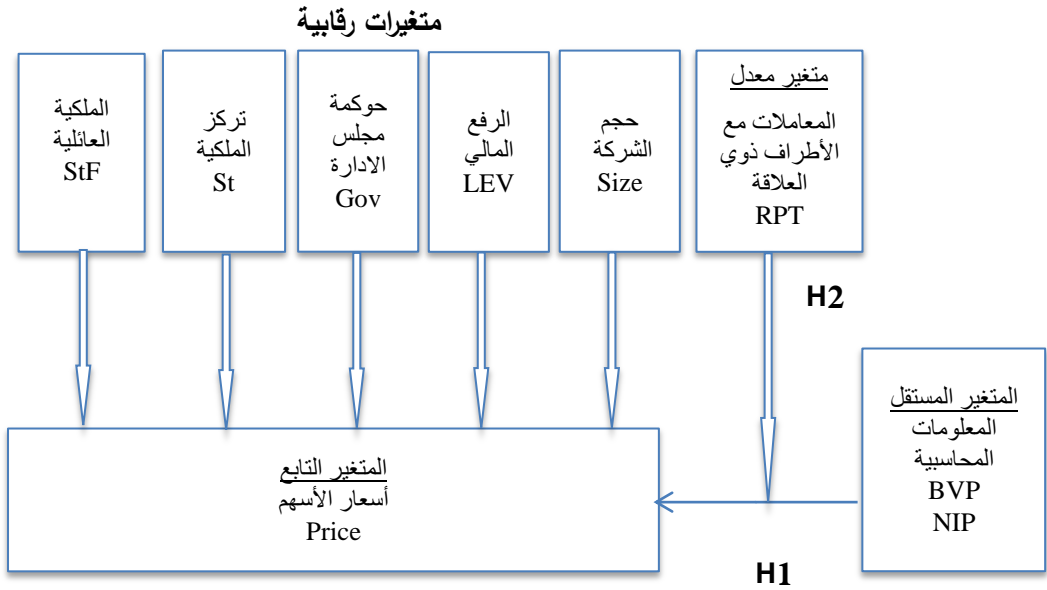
متغيرات رقابية

متغير معدل
المعاملات مع الأطراف ذوي العلاقة
RPT

حجم الشركة
Size

الرفع المالي
LEV

حوكمة مجلس الادارة
Gov

تركز الملكية
St

الملكية العائلية
StF

H2

المتغير المستقل
المعلومات المحاسبية
BVP
NIP

المتغير التابع
أسعار الأسهم
Price

H1